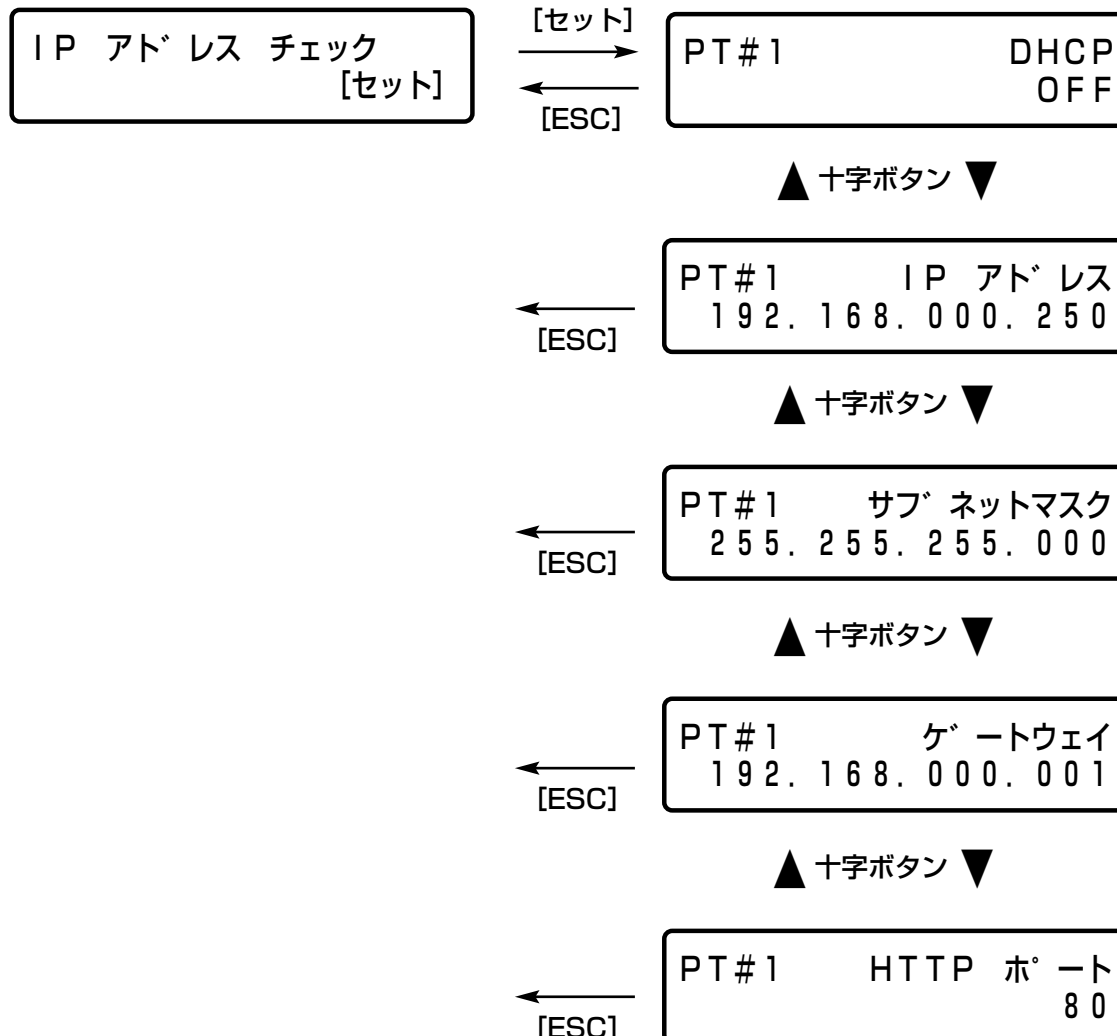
IP アドレス チェック
[セット]

[セット]

[ESC]

PT#1 DHCP
OFF

▲ 十字ボタン ▼

[ESC]

PT#1 IP アドレス
192.168.000.250

▲ 十字ボタン ▼

[ESC]

PT#1 サブネットマスク
255.255.255.000

▲ 十字ボタン ▼

[ESC]

PT#1 ゲートウェイ
192.168.000.001

▲ 十字ボタン ▼

[ESC]

PT#1 HTTP ポート
80